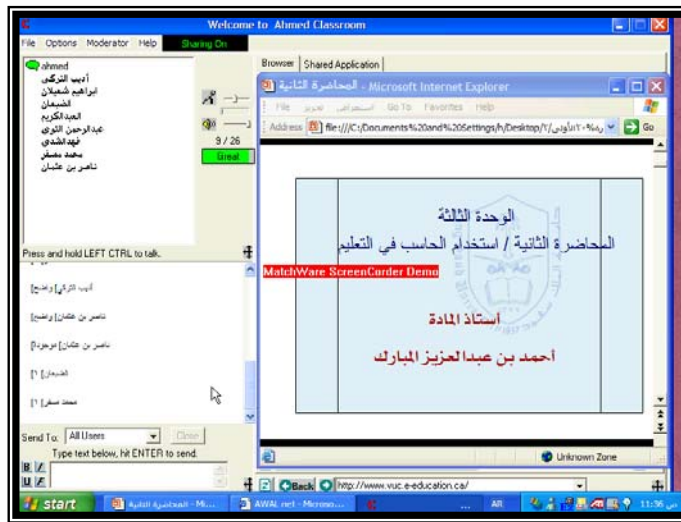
Welcome to Ahmed Classroom

File Options Moderator Help Sharing On

ahmed
أديب التركي
ابراهيم شعيلان
الضبعان
العبدالكريم
عبدالرحمن اللوى
فهد الشدي
محمد مسفر
ناصر بن عثمان

9 / 26
Great

Press and hold LEFT CTRL to talk.

[أديب التركي] واضح
[ناصر بن عثمان] واضح
[ناصر بن عثمان] موجود
[الضبعان] ؟
[محمد مسفر] ؟

Send To: All Users Clear
Type text below, hit ENTER to send.
B I
U Z

Browser Shared Application

المحاضرة الثانية - Microsoft Internet Explorer
File تحرير استعراض Go To Favorites Help
Address file:///C:/Documents%20and%20Settings/h/Desktop/ Go

الوحدة الثالثة
المحاضرة الثانية / استخدام الحاسب في التعليم
MatchWare ScreenCorder Demo
أستاذ المادة
أحمد بن عبدالعزيز المبارك

Unknown Zone

Back http://www.vuc.e-education.ca/

start المحاضرة الثانية - Mi... AWAL.net - Microso... AR 11:36 ص